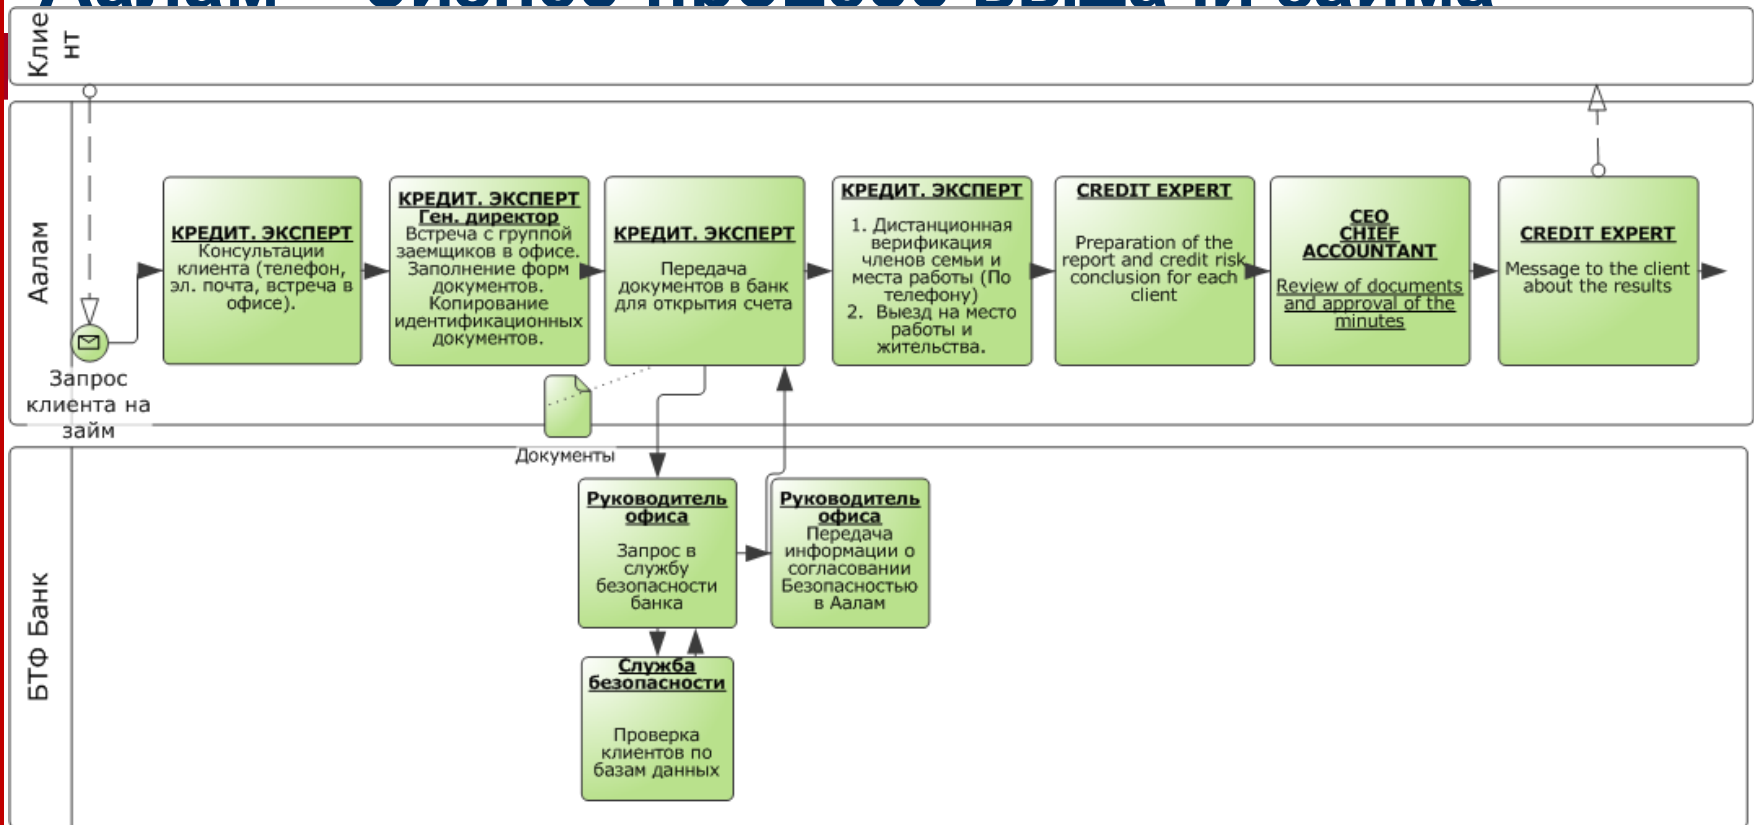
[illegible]

Клие нт

Аалам

Запрос клиента на займ

КРЕДИТ. ЭКСПЕРТ
Консультации клиента (телефон, эл. почта, встреча в офисе).

КРЕДИТ. ЭКСПЕРТ
Ген. директор
Встреча с группой заемщиков в офисе. Заполнение форм документов. Копирование идентификационных документов.

КРЕДИТ. ЭКСПЕРТ
Передача документов в банк для открытия счета

Документы

КРЕДИТ. ЭКСПЕРТ
1. Дистанционная верификация членов семьи и места работы (По телефону)
2. Выезд на место работы и жительства.

CREDIT EXPERT
Preparation of the report and credit risk conclusion for each client

CEO
CHIEF
ACCOUNTANT
Review of documents and approval of the minutes

CREDIT EXPERT
Message to the client about the results

БТФ Банк

Руководитель офиса
Запрос в службу безопасности банка

Руководитель офиса
Передача информации о согласовании Безопасностью в Аалам

Служба безопасности
Проверка клиентов по базам данных